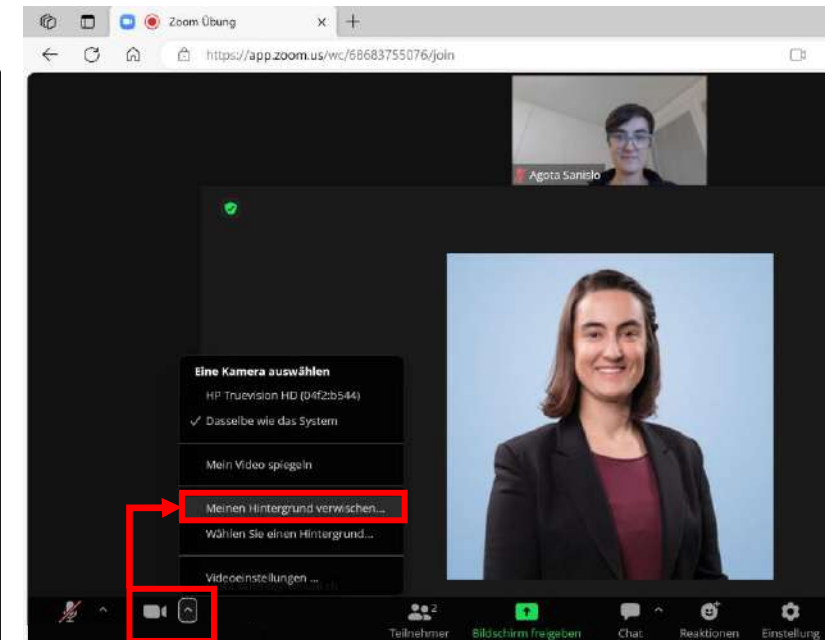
Zoom Übung
https://app.zoom.us/wc/68683755076/join
Agota Sanislo
Eine Kamera auswählen
HP Truevision HD (04f2:b544)
✓ Dasselbe wie das System
Mein Video spiegeln
Meinen Hintergrund verwischen...
Wählen Sie einen Hintergrund...
Videoeinstellungen ...
2
Teilnehmer
Bildschirm freigeben
Chat
Reaktionen
Einstellung